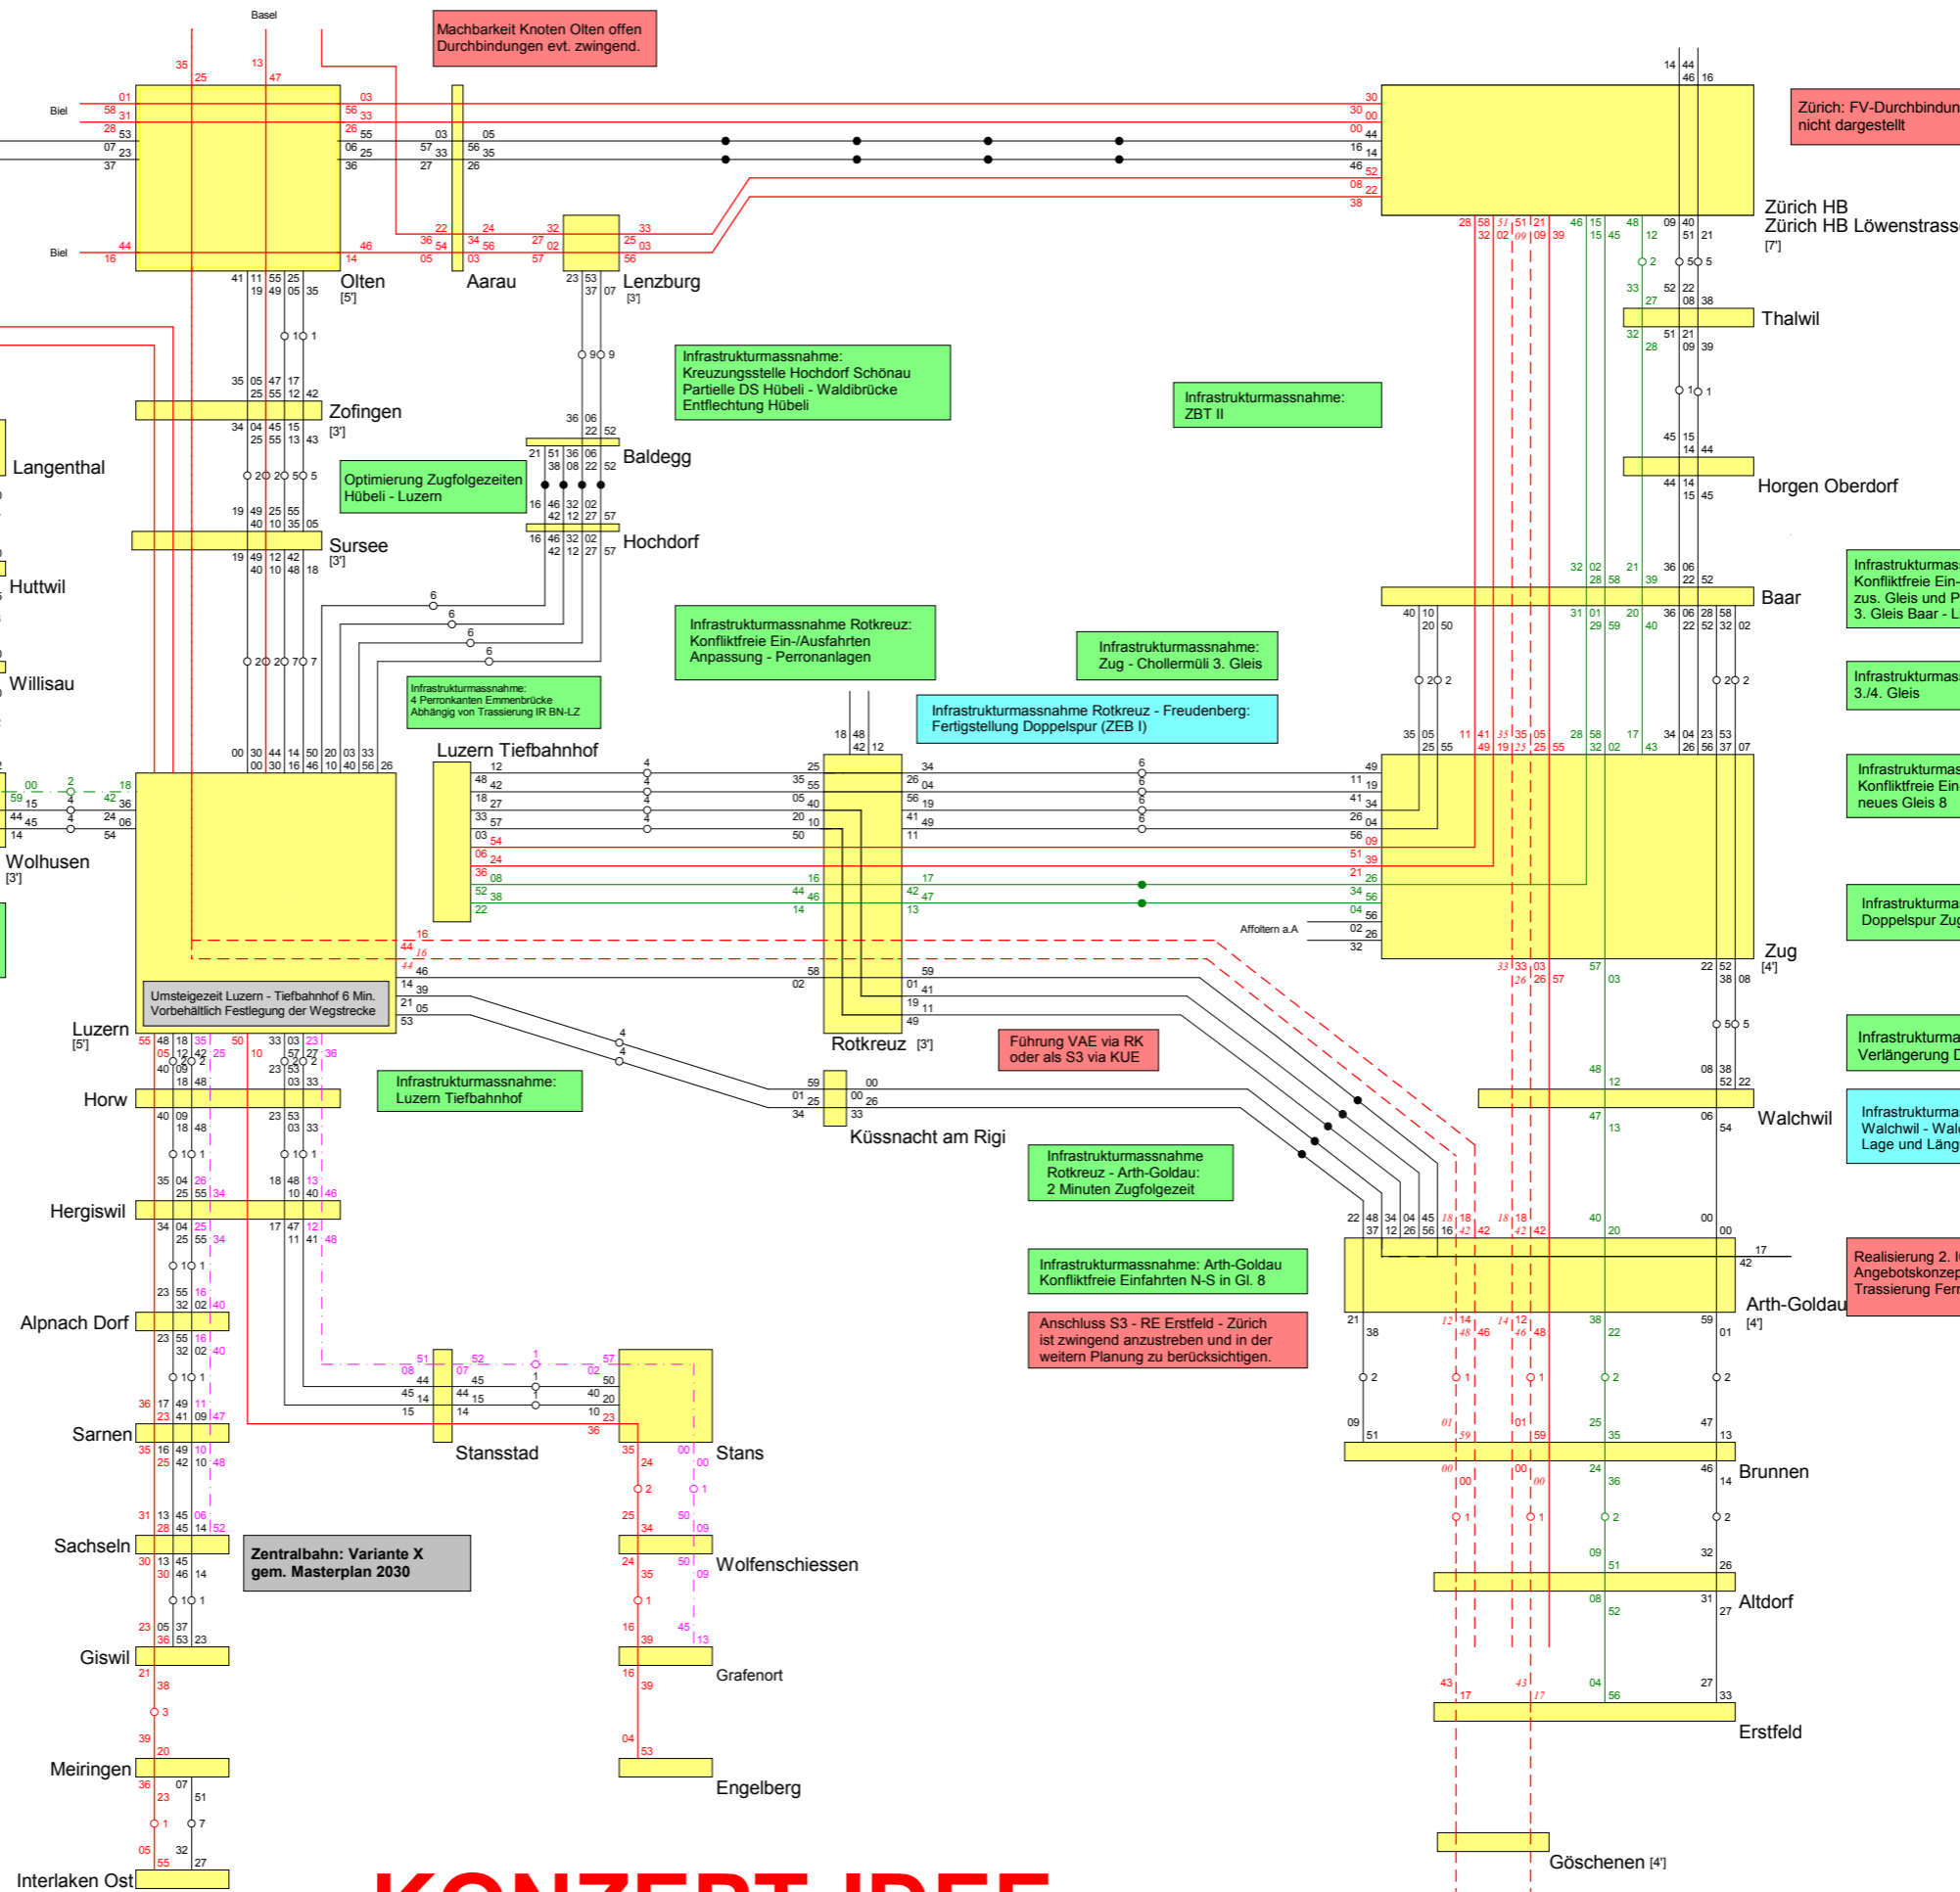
Basel

Machbarkeit Knoten Olten offen
Durchbindungen evt. zwingend.

Zürich: FV-Durchbindungen
nicht dargestellt

Biel
Biel

Olten [5']
Aarau
Lenzburg [3']
Zürich HB
Zürich HB Löwenstrasse
[7']
Thalwil
Horgen Oberdorf
Baar
Zug [4']
Walchwil
Arth-Goldau [4']
Brunnen
Altdorf
Erstfeld
Göschenen [4']

Zofingen [3']
Langenthal
Sursee [3']
Huttwil
Willisau
Wolhusen [3']
Luzern [5']
Luzern Tiefbahnhof
Baldegg
Hochdorf
Rotkreuz [3']
Küssnacht am Rigi
Affoltern a.A
Horw
Hergiswil
Alpnach Dorf
Sarnen
Sachseln
Giswil
Meiringen
Interlaken Ost
Stansstad
Stans
Wolfenschiessen
Grafenort
Engelberg

Infrastrukturmassnahme:
Kreuzungsstelle Hochdorf Schönau
Partielle DS Hübeli - Waldibrücke
Entflechtung Hübeli

Infrastrukturmassnahme:
ZBT II

Optimierung Zugfolgezeiten
Hübeli - Luzern

Infrastrukturmassnahme Rotkreuz:
Konfliktfreie Ein-/Ausfahrten
Anpassung - Perronanlagen

Infrastrukturmassnahme:
Zug - Chollermüli 3. Gleis

Infrastrukturmassnahme:
4 Perronkanten Emmenbrücke
Abhängig von Trassierung IR BN-LZ

Infrastrukturmassnahme Rotkreuz - Freudenberg:
Fertigstellung Doppelspur (ZEB I)

Umsteigezeit Luzern - Tiefbahnhof 6 Min.
Vorbehältlich Festlegung der Wegstrecke

Führung VAE via RK
oder als S3 via KUE

Infrastrukturmassnahme:
Luzern Tiefbahnhof

Infrastrukturmassnahme
Rotkreuz - Arth-Goldau:
2 Minuten Zugfolgezeit

Infrastrukturmassnahme: Arth-Goldau
Konfliktfreie Einfahrten N-S in Gl. 8

Anschluss S3 - RE Erstfeld - Zürich
ist zwingend anzustreben und in der
weitern Planung zu berücksichtigen.

Zentralbahn: Variante X
gem. Masterplan 2030

Infrastrukturmass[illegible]
Konfliktfreie Ein-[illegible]
zus. Gleis und P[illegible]
3. Gleis Baar - L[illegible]

Infrastrukturmass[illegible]
3./4. Gleis

Infrastrukturmass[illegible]
Konfliktfreie Ein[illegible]
neues Gleis 8

Infrastrukturma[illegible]
Doppelspur Zug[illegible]

Infrastrukturma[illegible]
Verlängerung D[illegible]

Infrastrukturma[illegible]
Walchwil - Wal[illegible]
Lage und Läng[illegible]

Realisierung 2. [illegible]
Angebotskonzep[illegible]
Trassierung Fer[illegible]

KONZEPT IDEE